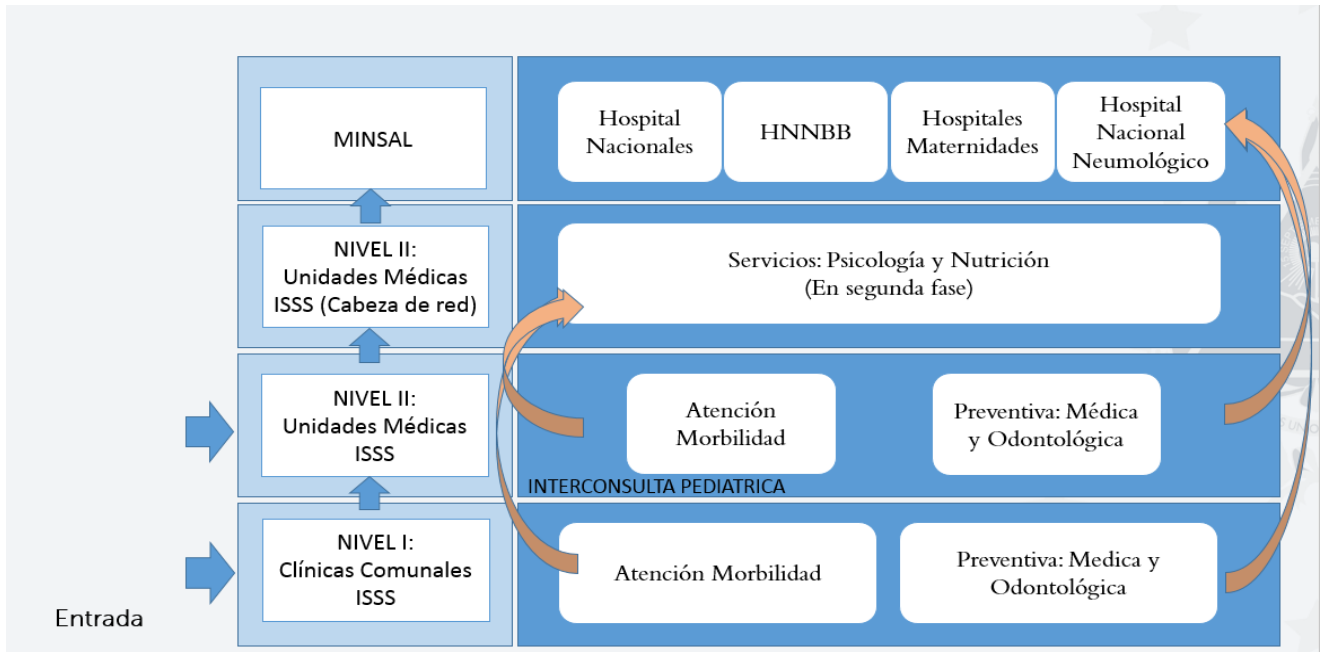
MINSAL

Hospital Nacionales

HNNBB

Hospitales Maternidades

Hospital Nacional Neumológico

NIVEL II: Unidades Médicas ISSS (Cabeza de red)

Servicios: Psicología y Nutrición (En segunda fase)

NIVEL II: Unidades Médicas ISSS

Atención Morbilidad

Preventiva: Médica y Odontológica

INTERCONSULTA PEDIATRICA

NIVEL I: Clínicas Comunales ISSS

Atención Morbilidad

Preventiva: Medica y Odontológica

Entrada